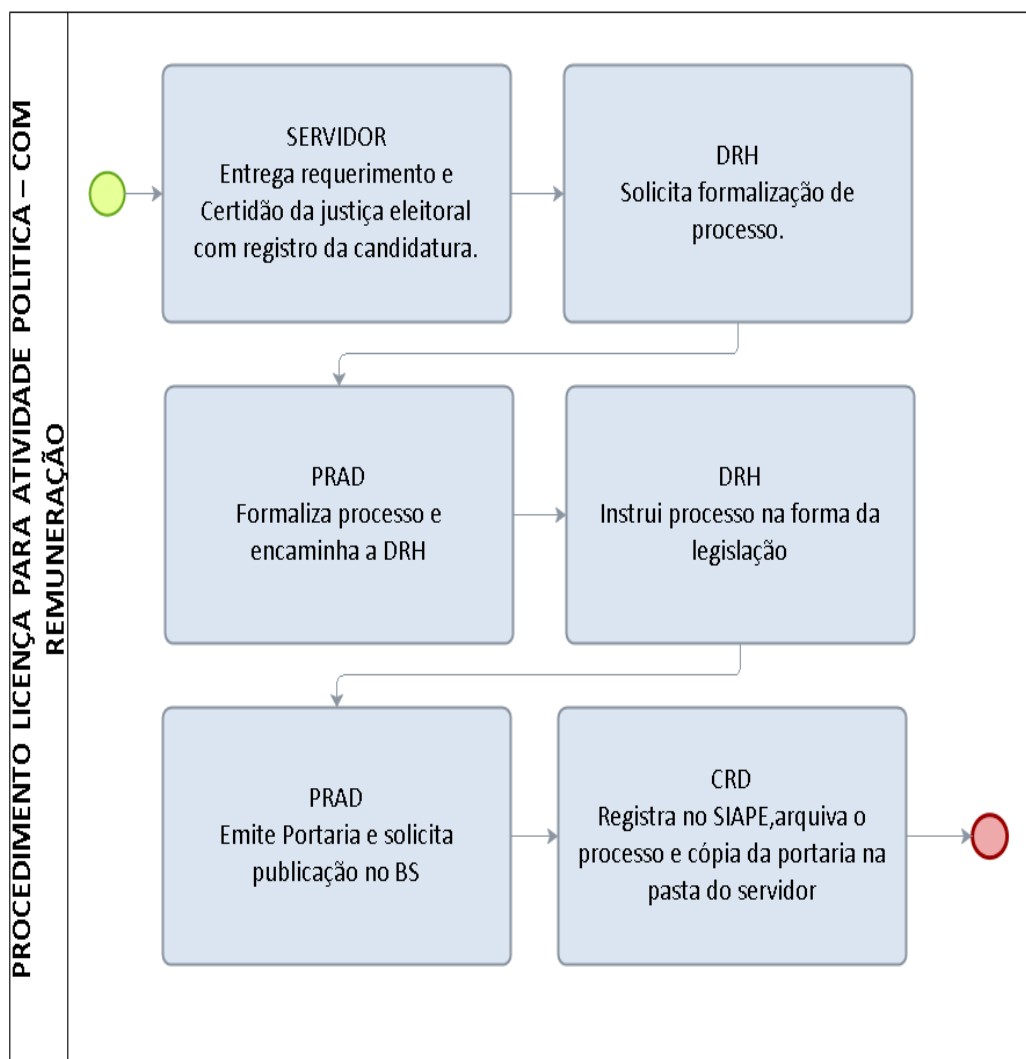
PROCEDIMENTO LICENÇA PARA ATIVIDADE POLÍTICA – COM REMUNERAÇÃO

SERVIDOR
Entrega requerimento e Certidão da justiça eleitoral com registro da candidatura.

DRH
Solicita formalização de processo.

PRAD
Formaliza processo e encaminha a DRH

DRH
Instrui processo na forma da legislação

PRAD
Emite Portaria e solicita publicação no BS

CRD
Registra no SIAPE,arquiva o processo e cópia da portaria na pasta do servidor